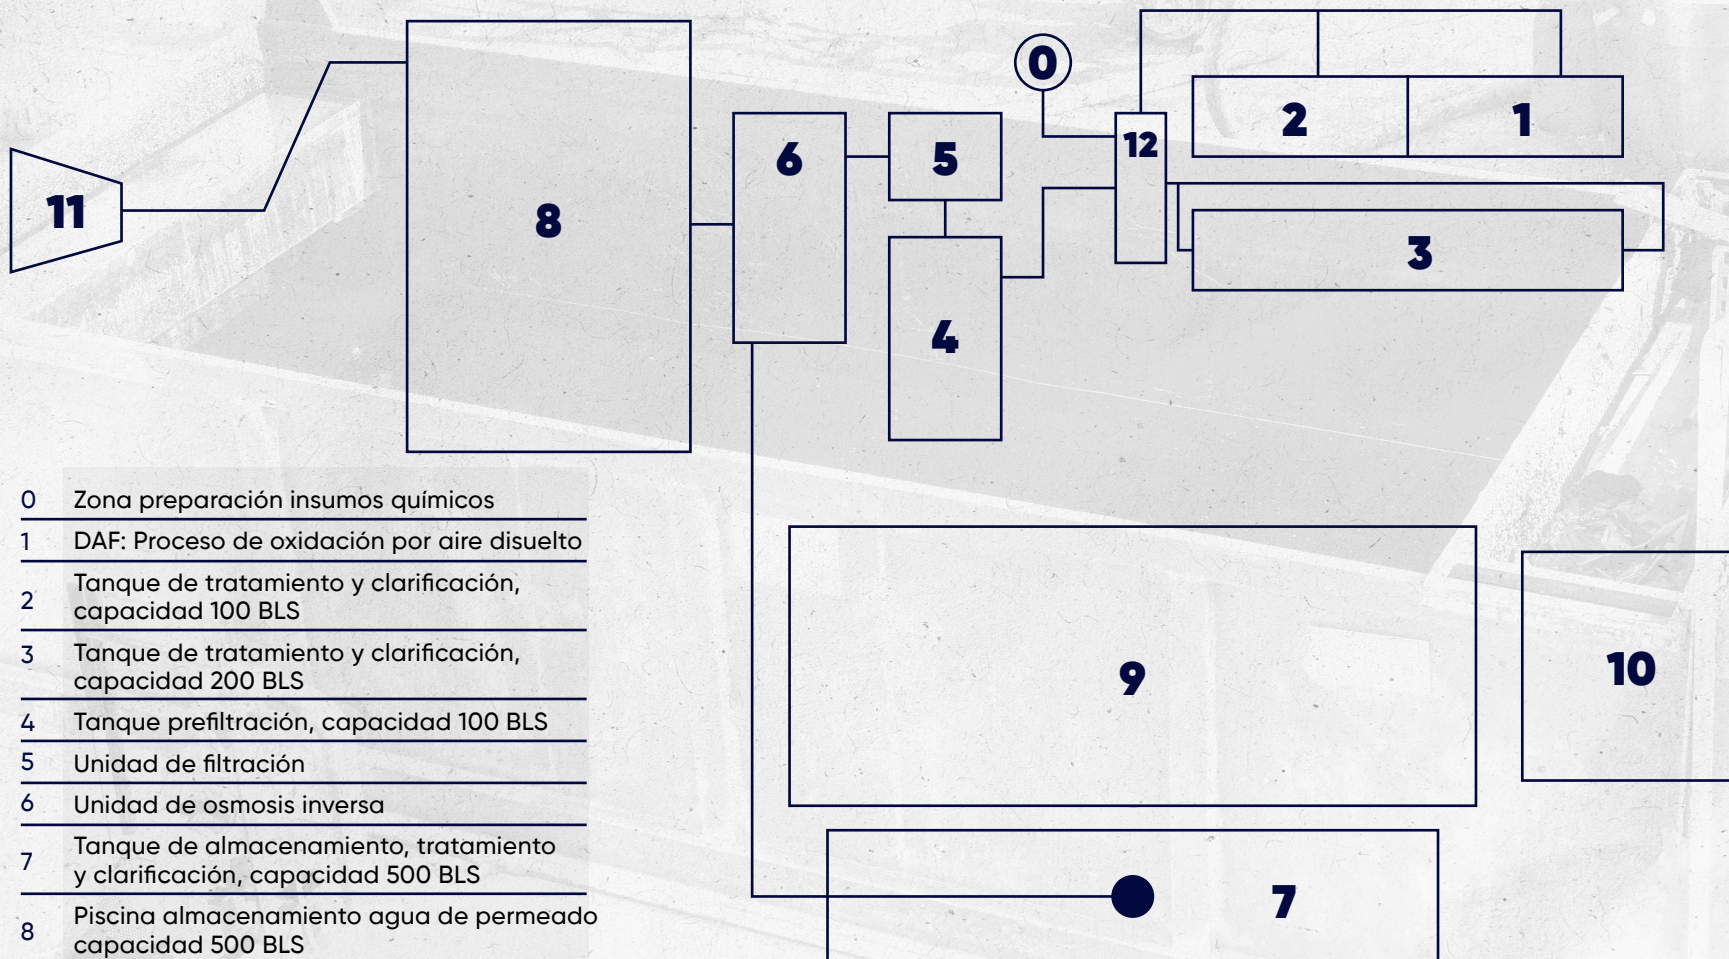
11

8

6

5

4

0

12

2

1

3

9

10

7

0 Zona preparación insumos químicos

1 DAF: Proceso de oxidación por aire disuelto

2 Tanque de tratamiento y clarificación, capacidad 100 BLS

3 Tanque de tratamiento y clarificación, capacidad 200 BLS

4 Tanque prefiltración, capacidad 100 BLS

5 Unidad de filtración

6 Unidad de osmosis inversa

7 Tanque de almacenamiento, tratamiento y clarificación, capacidad 500 BLS

8 Piscina almacenamiento agua de permeado capacidad 500 BLS